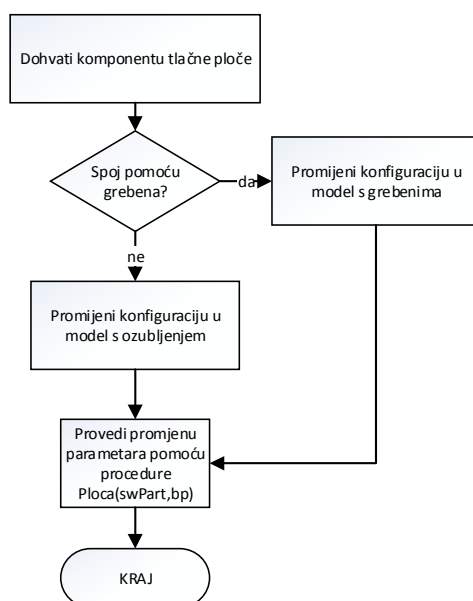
Dohvati komponentu tlačne ploče

Spoj pomoću grebena?

da

Promijeni konfiguraciju u model s grebenima

ne

Promijeni konfiguraciju u model s ozubljenjem

Provedi promjenu parametara pomoću procedure Ploca(swPart,bp)

KRAJ